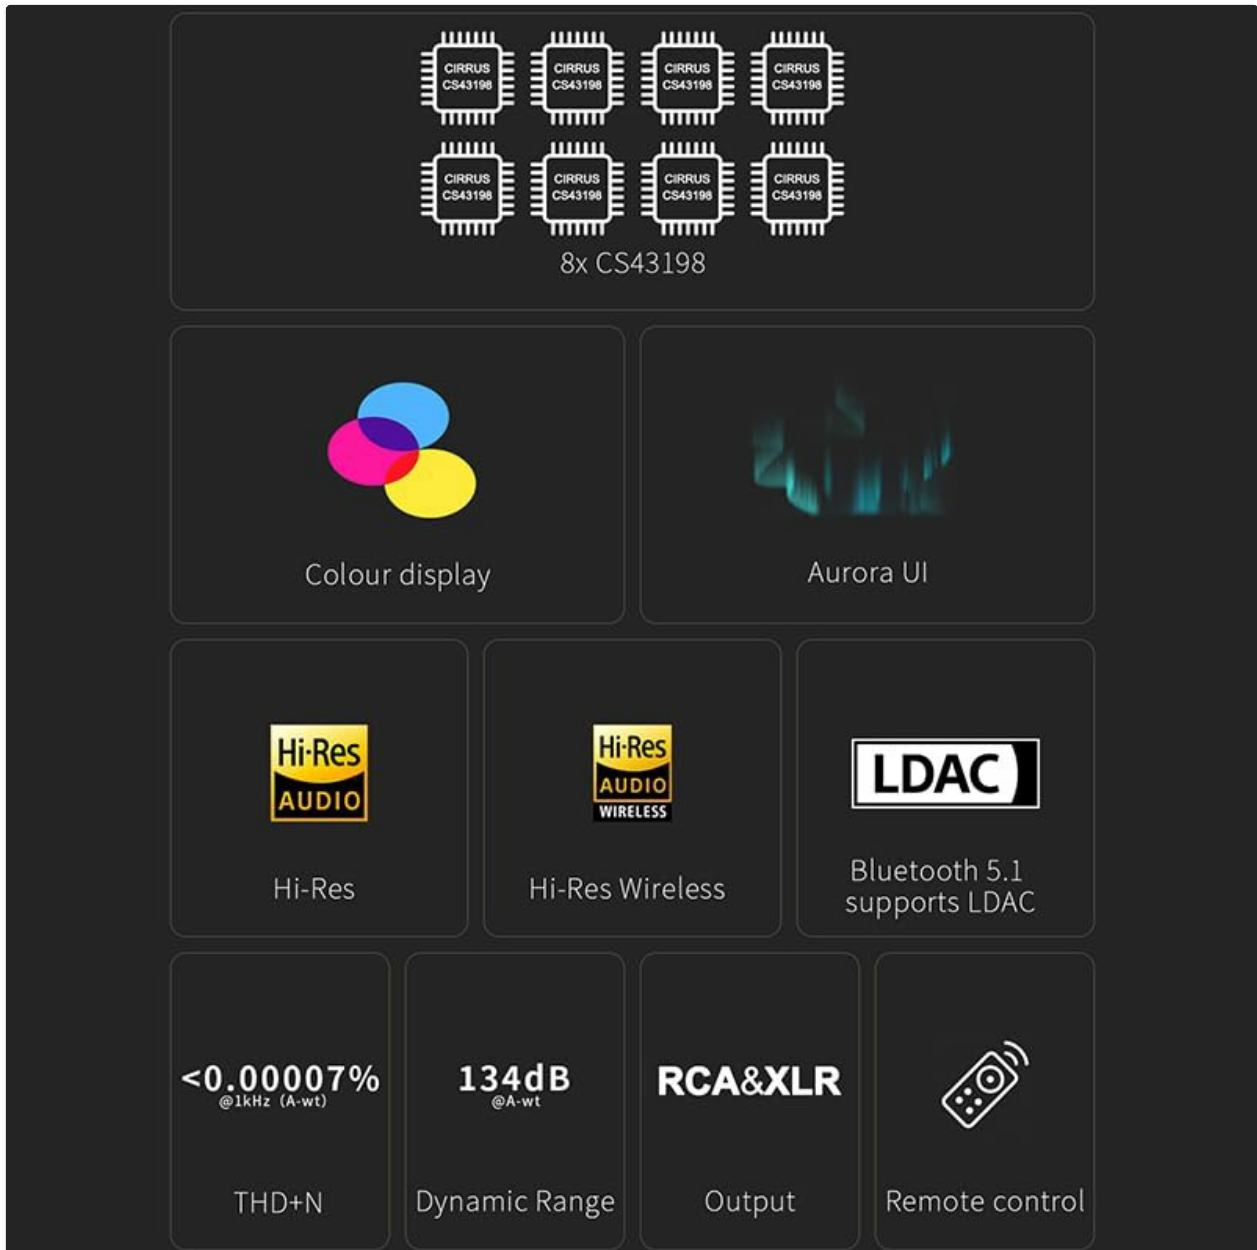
CIRRUS CS43198
CIRRUS CS43198
CIRRUS CS43198
CIRRUS CS43198
CIRRUS CS43198
CIRRUS CS43198
CIRRUS CS43198
CIRRUS CS43198

8x CS43198

Colour display

Aurora UI

Hi-Res AUDIO

Hi-Res

Hi-Res AUDIO WIRELESS

Hi-Res Wireless

LDAC

Bluetooth 5.1 supports LDAC

<0.00007%
@1kHz (A-wt)

THD+N

134dB
@A-wt

Dynamic Range

RCA&XLR

Output

Remote control